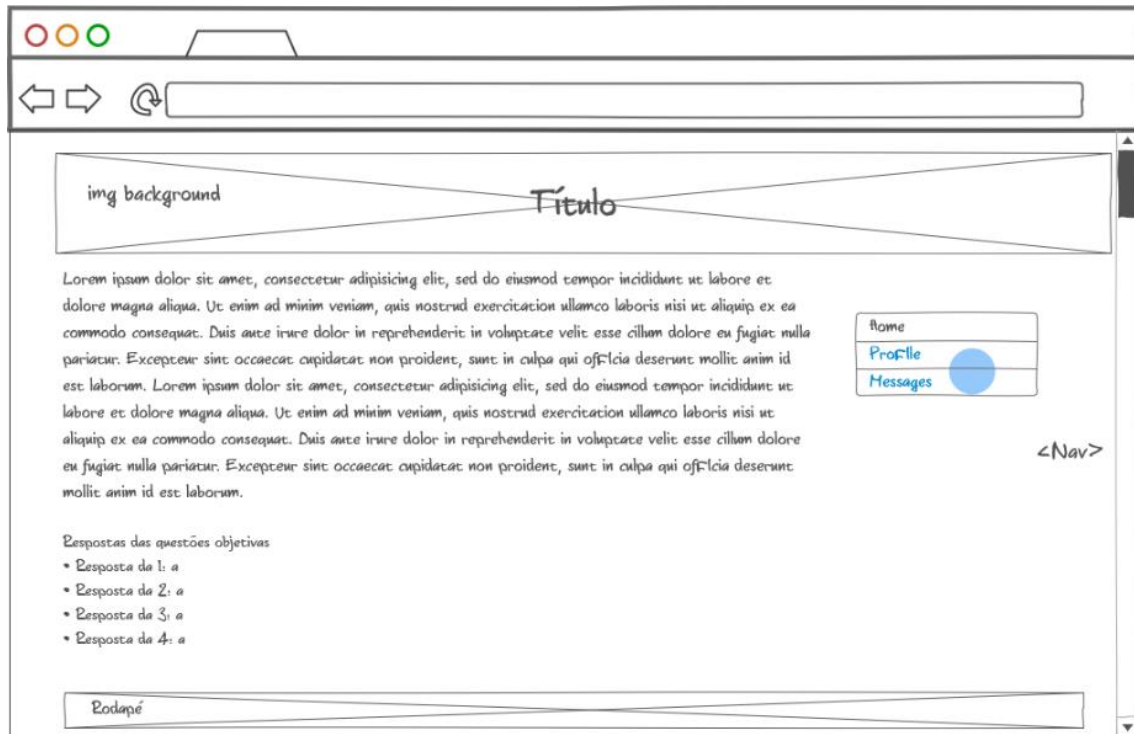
img background

Título

Lorem ipsum dolor sit amet, consectetur adipisicing elit, sed do eiusmod tempor incididunt ut labore et dolore magna aliqua. Ut enim ad minim veniam, quis nostrud exercitation ullamco laboris nisi ut aliquip ex ea commodo consequat. Duis aute irure dolor in reprehenderit in voluptate velit esse cillum dolore eu fugiat nulla pariatur. Excepteur sint occaecat cupidatat non proident, sunt in culpa qui officia deserunt mollit anim id est laborum. Lorem ipsum dolor sit amet, consectetur adipisicing elit, sed do eiusmod tempor incididunt ut labore et dolore magna aliqua. Ut enim ad minim veniam, quis nostrud exercitation ullamco laboris nisi ut aliquip ex ea commodo consequat. Duis aute irure dolor in reprehenderit in voluptate velit esse cillum dolore eu fugiat nulla pariatur. Excepteur sint occaecat cupidatat non proident, sunt in culpa qui officia deserunt mollit anim id est laborum.

Home
Profile
Messages

<Nav>

Respostas das questões objetivas
• Resposta da 1: a
• Resposta da 2: a
• Resposta da 3: a
• Resposta da 4: a

Rodapé